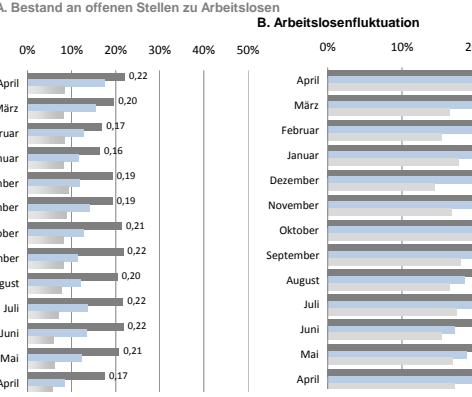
A. Bestand an offenen Stellen zu Arbeitslosen

0% 10% 20% 30% 40% 50%

April 0,22
März 0,20
Februar 0,17
Januar 0,16
Dezember 0,19
November 0,19
Oktober 0,21
September 0,22
August 0,20
Juli 0,22
Juni 0,22
Mai 0,21
April 0,17

B. Arbeitslosenfluktuation

0% 10% 2

April
März
Februar
Januar
Dezember
November
Oktober
September
August
Juli
Juni
Mai
April